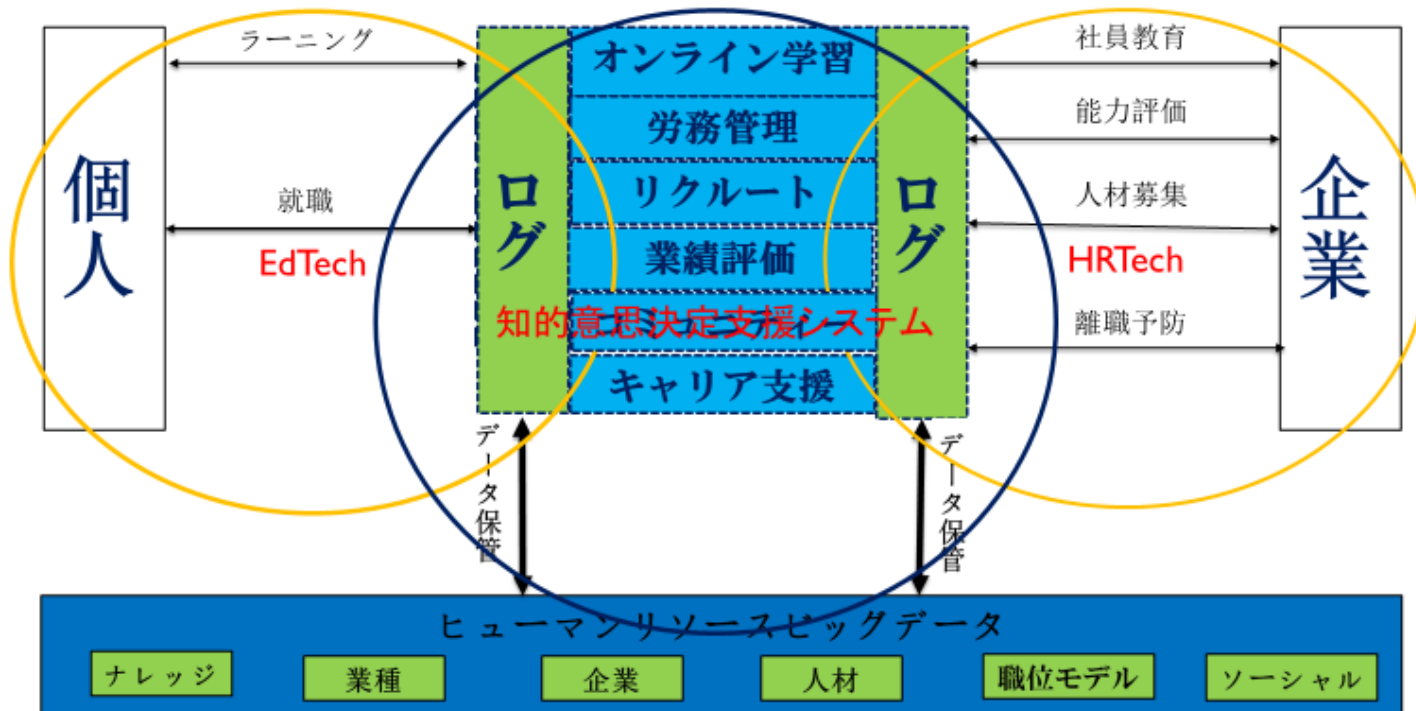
個人

ラーニング

就職

EdTech

ログ

オンライン学習

労務管理

リクルート

業績評価

知的意思決定支援システム

キャリア支援

ログ

社員教育

能力評価

人材募集

HRTech

離職予防

企業

データ保管

データ保管

ヒューマンリソースビッグデータ

ナレッジ

業種

企業

人材

職位モデル

ソーシャル